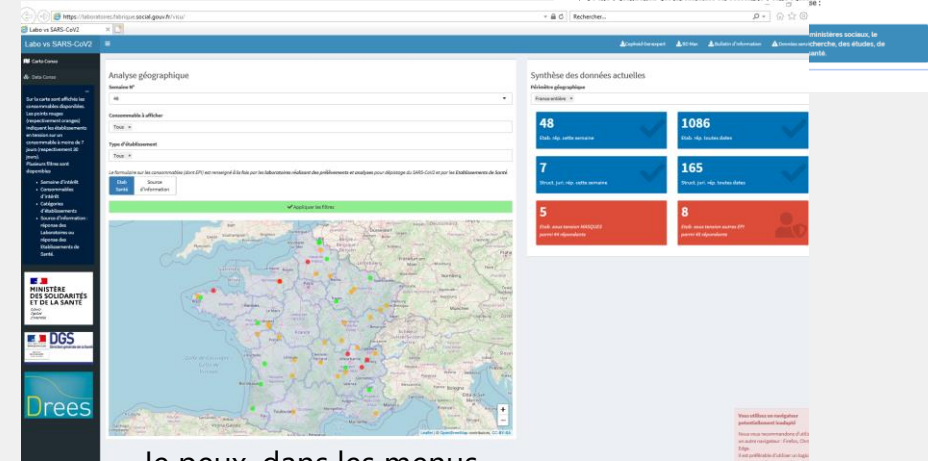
https://laboratoires.fabrique.social.gouv.fr/viz/

Rechercher...

Labo vs SARS-CoV2

Labo vs SARS-CoV2

Carte Covex

Data Covex

Sur la carte sont affichés les consommables disponibles. Les points rouges (respectivement oranges) indiquent les établissements en tension sur un consommable à moins de 7 jours (respectivement 30 jours). Plusieurs filtres sont disponibles

Semaine d'intérêt
Consommables d'intérêt
Catégories d'établissements
Source d'information : réponse des Laboratoires ou réponse des Etablissements de Santé.

MINISTÈRE DES SOLIDARITÉS ET DE LA SANTÉ

DGS

Drees

Analyse géographique

Semaine N°
48

Consommable à afficher
Tous

Type d'établissement
Tous

Le formulaire sur les consommables (dont EPI) est renseigné à la fois par les laboratoires réalisant des prélèvements et analyses pour dépistage du SARS-CoV2 et par les Etablissements de Santé.

Etab Santé | Source d'information

Appliquer les filtres

Leaflet | © OpenStreetMap contributors, CC-BY-SA

Synthèse des données actuelles

Périmètre géographique
France entière

48
Etab. rép. cette semaine

1086
Etab. rép. toutes dates

7
Struct. ject. rép. cette semaine

165
Struct. ject. rép. toutes dates

5
Etab. sous tension MASQUES parmi 44 répondants

8
Etab. sous tension autres EPI parmi 48 répondants

Download Ressources | BD Stats | Bulletin d'information | Données ouvertes

ministères sociaux, le recherche, des études, de santé

Vous utilisez un navigateur potentiellement inadapté

Je peux, dans les menus